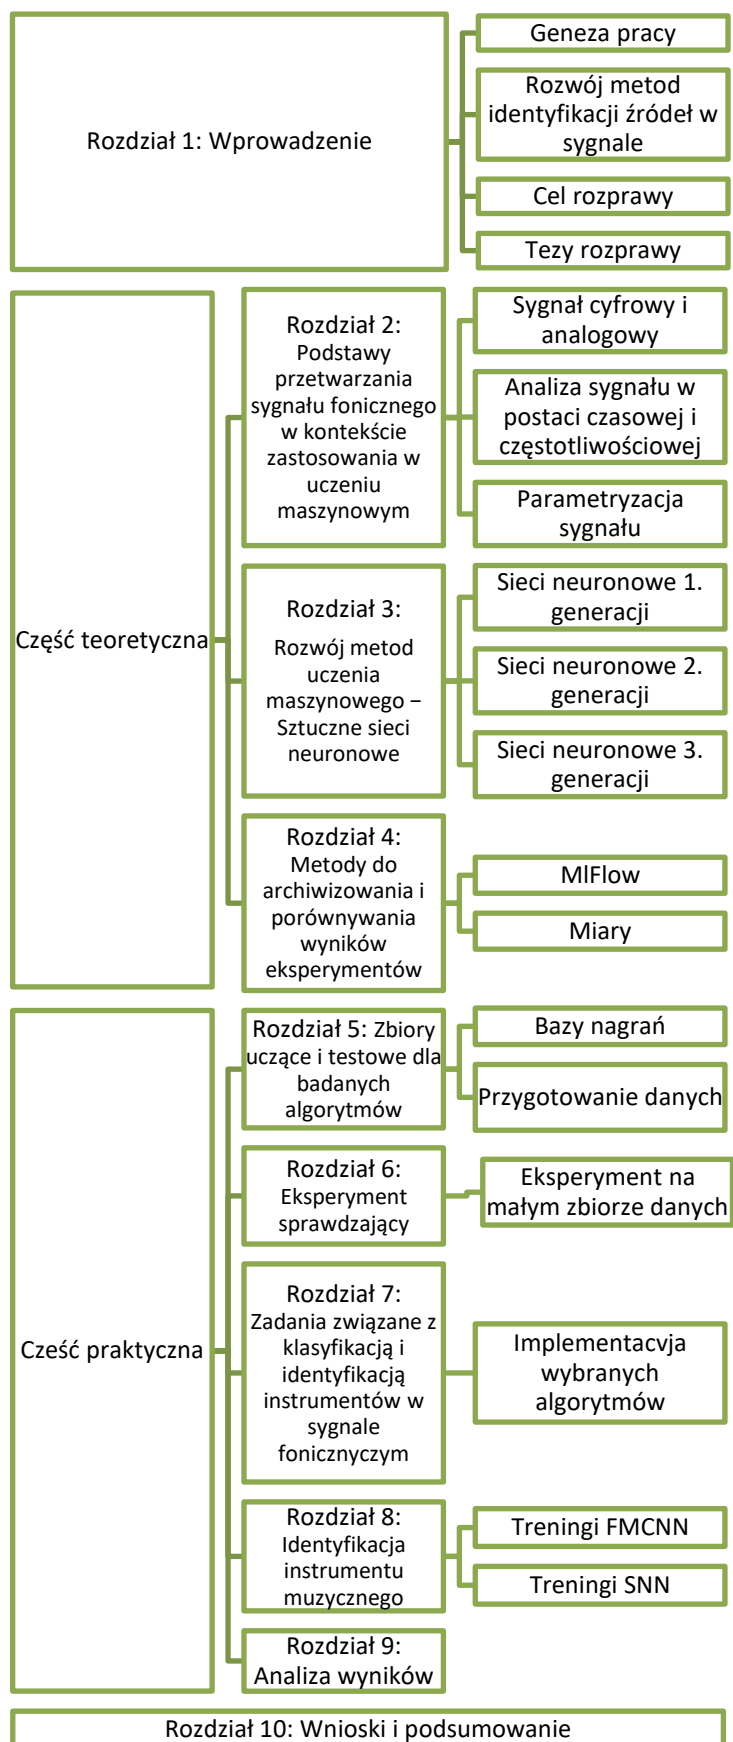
Rozdział 1: Wprowadzenie

Geneza pracy

Rozwój metod identyfikacji źródeł w sygnale

Cel rozprawy

Tezy rozprawy

Część teoretyczna

Rozdział 2: Podstawy przetwarzania sygnału fonicznego w kontekście zastosowania w uczeniu maszynowym

Sygnał cyfrowy i analogowy

Analiza sygnału w postaci czasowej i częstotliwościowej

Parametryzacja sygnału

Rozdział 3: Rozwój metod uczenia maszynowego – Sztuczne sieci neuronowe

Sieci neuronowe 1. generacji

Sieci neuronowe 2. generacji

Sieci neuronowe 3. generacji

Rozdział 4: Metody do archiwizowania i porównywania wyników eksperymentów

MlFlow

Miary

Część praktyczna

Rozdział 5: Zbiory uczące i testowe dla badanych algorytmów

Bazy nagrań

Przygotowanie danych

Rozdział 6: Eksperyment sprawdzający

Eksperyment na małym zbiorze danych

Rozdział 7: Zadania związane z klasyfikacją i identyfikacją instrumentów w sygnale fonicznyczym

Implementacvja wybranych algorytmów

Rozdział 8: Identyfikacja instrumentu muzycznego

Treningi FMCNN

Treningi SNN

Rozdział 9: Analiza wyników

Rozdział 10: Wnioski i podsumowanie